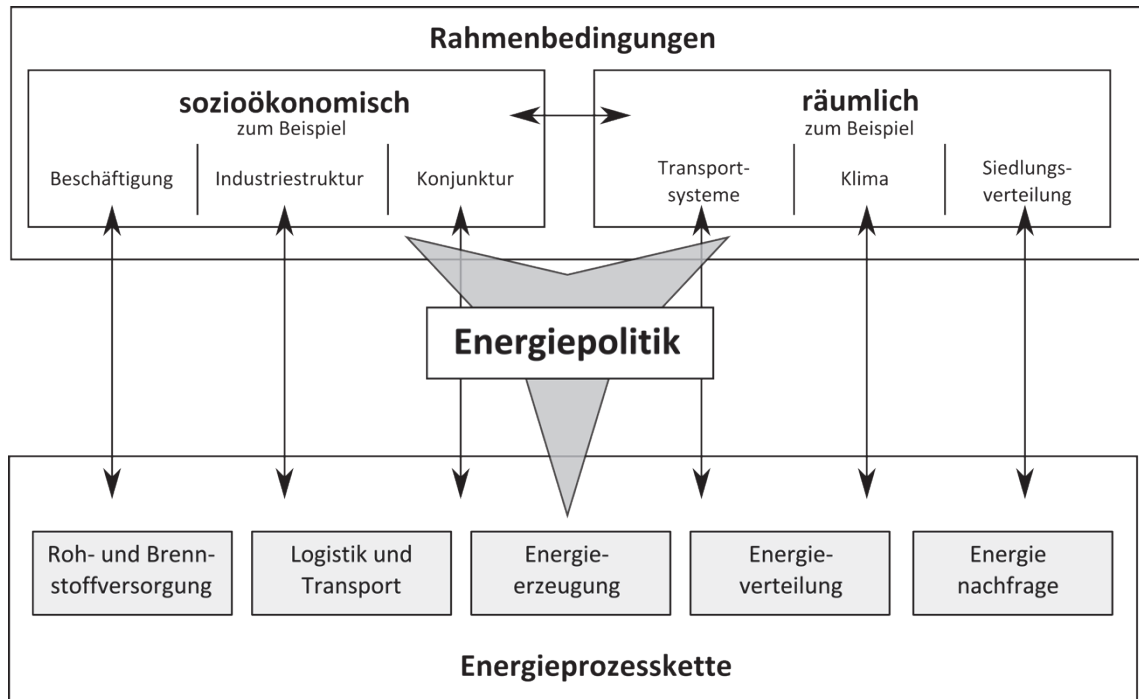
Rahmenbedingungen

sozioökonomisch
zum Beispiel

Beschäftigung | Industriestruktur | Konjunktur

räumlich
zum Beispiel

Transport-systeme | Klima | Siedlungs-verteilung

Energiepolitik

Roh- und Brennstoffversorgung

Logistik und Transport

Energie-erzeugung

Energie-verteilung

Energie nachfrage

Energieprozesskette